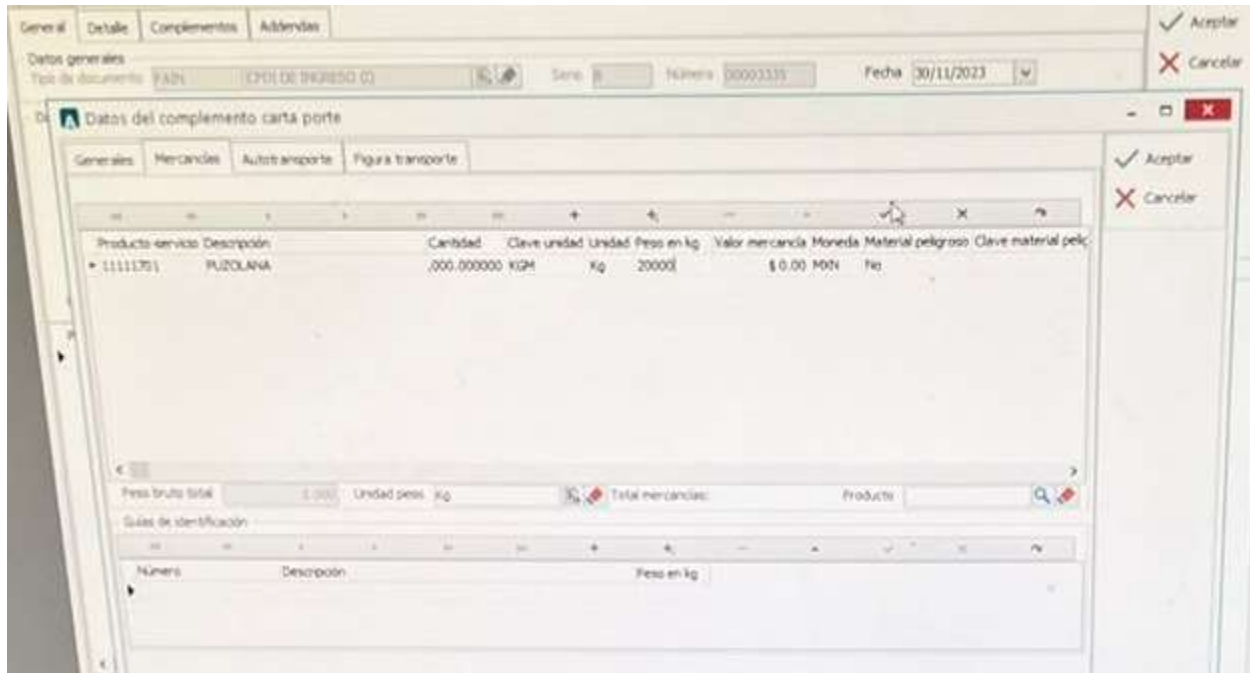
General | Detalle | Complementos | Addendas

Aceptar
Cancelar

Datos generales
Tipo de documento FAIN CFDI DE INGRESO (I) Serie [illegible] Número 00003335 Fecha 30/11/2023

Datos del complemento carta porte

Generales | Mercancías | Autotransporte | Figura transporte

Aceptar
Cancelar

| Producto servicio | Descripción | Cantidad | Clave unidad | Unidad | Peso en kg | Valor mercancía | Moneda | Material peligroso | Clave material pelig |
|---|---|---|---|---|---|---|---|---|---|
| 11111701 | PUZOLANA | ,000.000000 | KGM | Kg | 20000 | $ 0.00 | MXN | No | |

Peso bruto total 0.000 Unidad peso Kg Total mercancías: Producto

Guías de identificación

| Número | Descripción | Peso en kg |
|---|---|---|